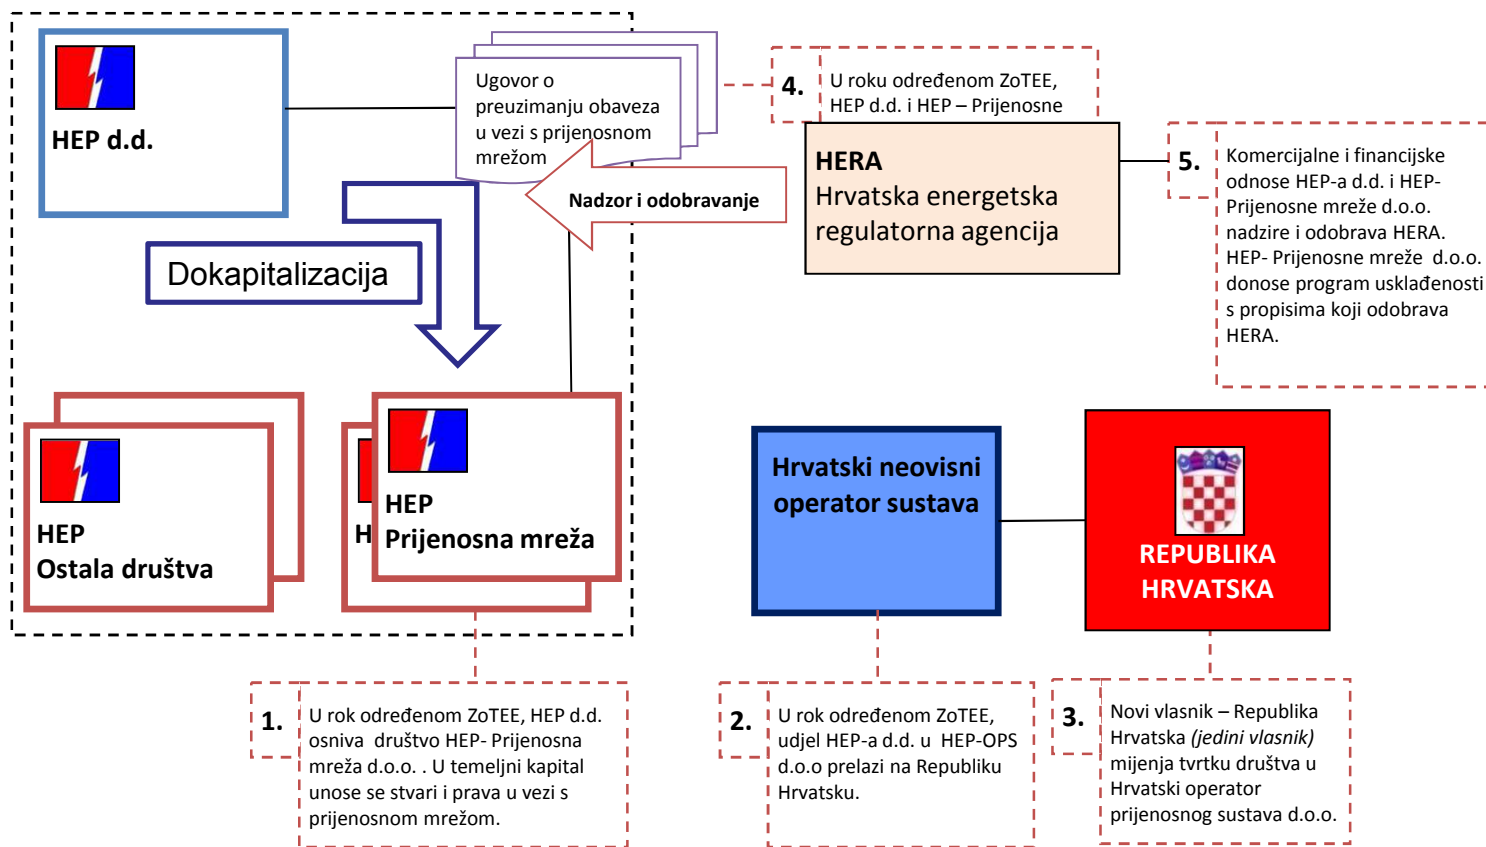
HEP d.d.

Ugovor o preuzimanju obaveza u vezi s prijenosnom mrežom

4. U roku određenom ZoTEE, HEP d.d. i HEP – Prijenosne

Nadzor i odobravanje

HERA
Hrvatska energetska regulatorna agencija

5. Komercijalne i financijske odnose HEP-a d.d. i HEP-Prijenosne mreže d.o.o. nadzire i odobrava HERA. HEP- Prijenosne mreže d.o.o. donose program usklađenosti s propisima koji odobrava HERA.

Dokapitalizacija

HEP
Ostala društva

H

HEP
Prijenosna mreža

Hrvatski neovisni operator sustava

REPUBLIKA HRVATSKA

1. U rok određenom ZoTEE, HEP d.d. osniva društvo HEP- Prijenosna mreža d.o.o. . U temeljni kapital unose se stvari i prava u vezi s prijenosnom mrežom.

2. U rok određenom ZoTEE, udjel HEP-a d.d. u HEP-OPS d.o.o prelazi na Republiku Hrvatsku.

3. Novi vlasnik – Republika Hrvatska (jedini vlasnik) mijenja tvrtku društva u Hrvatski operator prijenosnog sustava d.o.o.